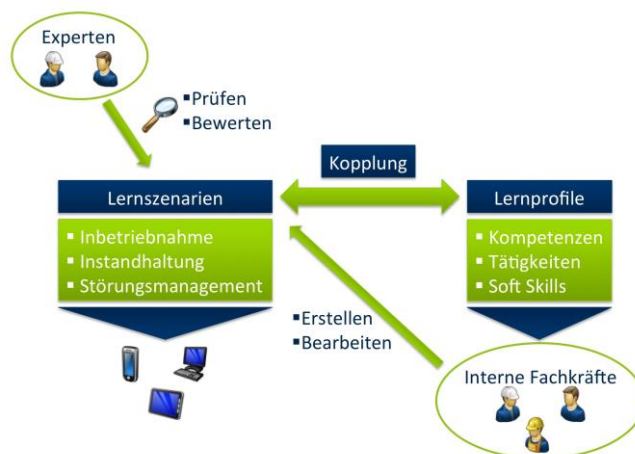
Experten

▪Prüfen
▪Bewerten

Kopplung

Lernszenarien

▪ Inbetriebnahme
▪ Instandhaltung
▪ Störungsmanagement

Lernprofile

▪ Kompetenzen
▪ Tätigkeiten
▪ Soft Skills

▪Erstellen
▪Bearbeiten

Interne Fachkräfte